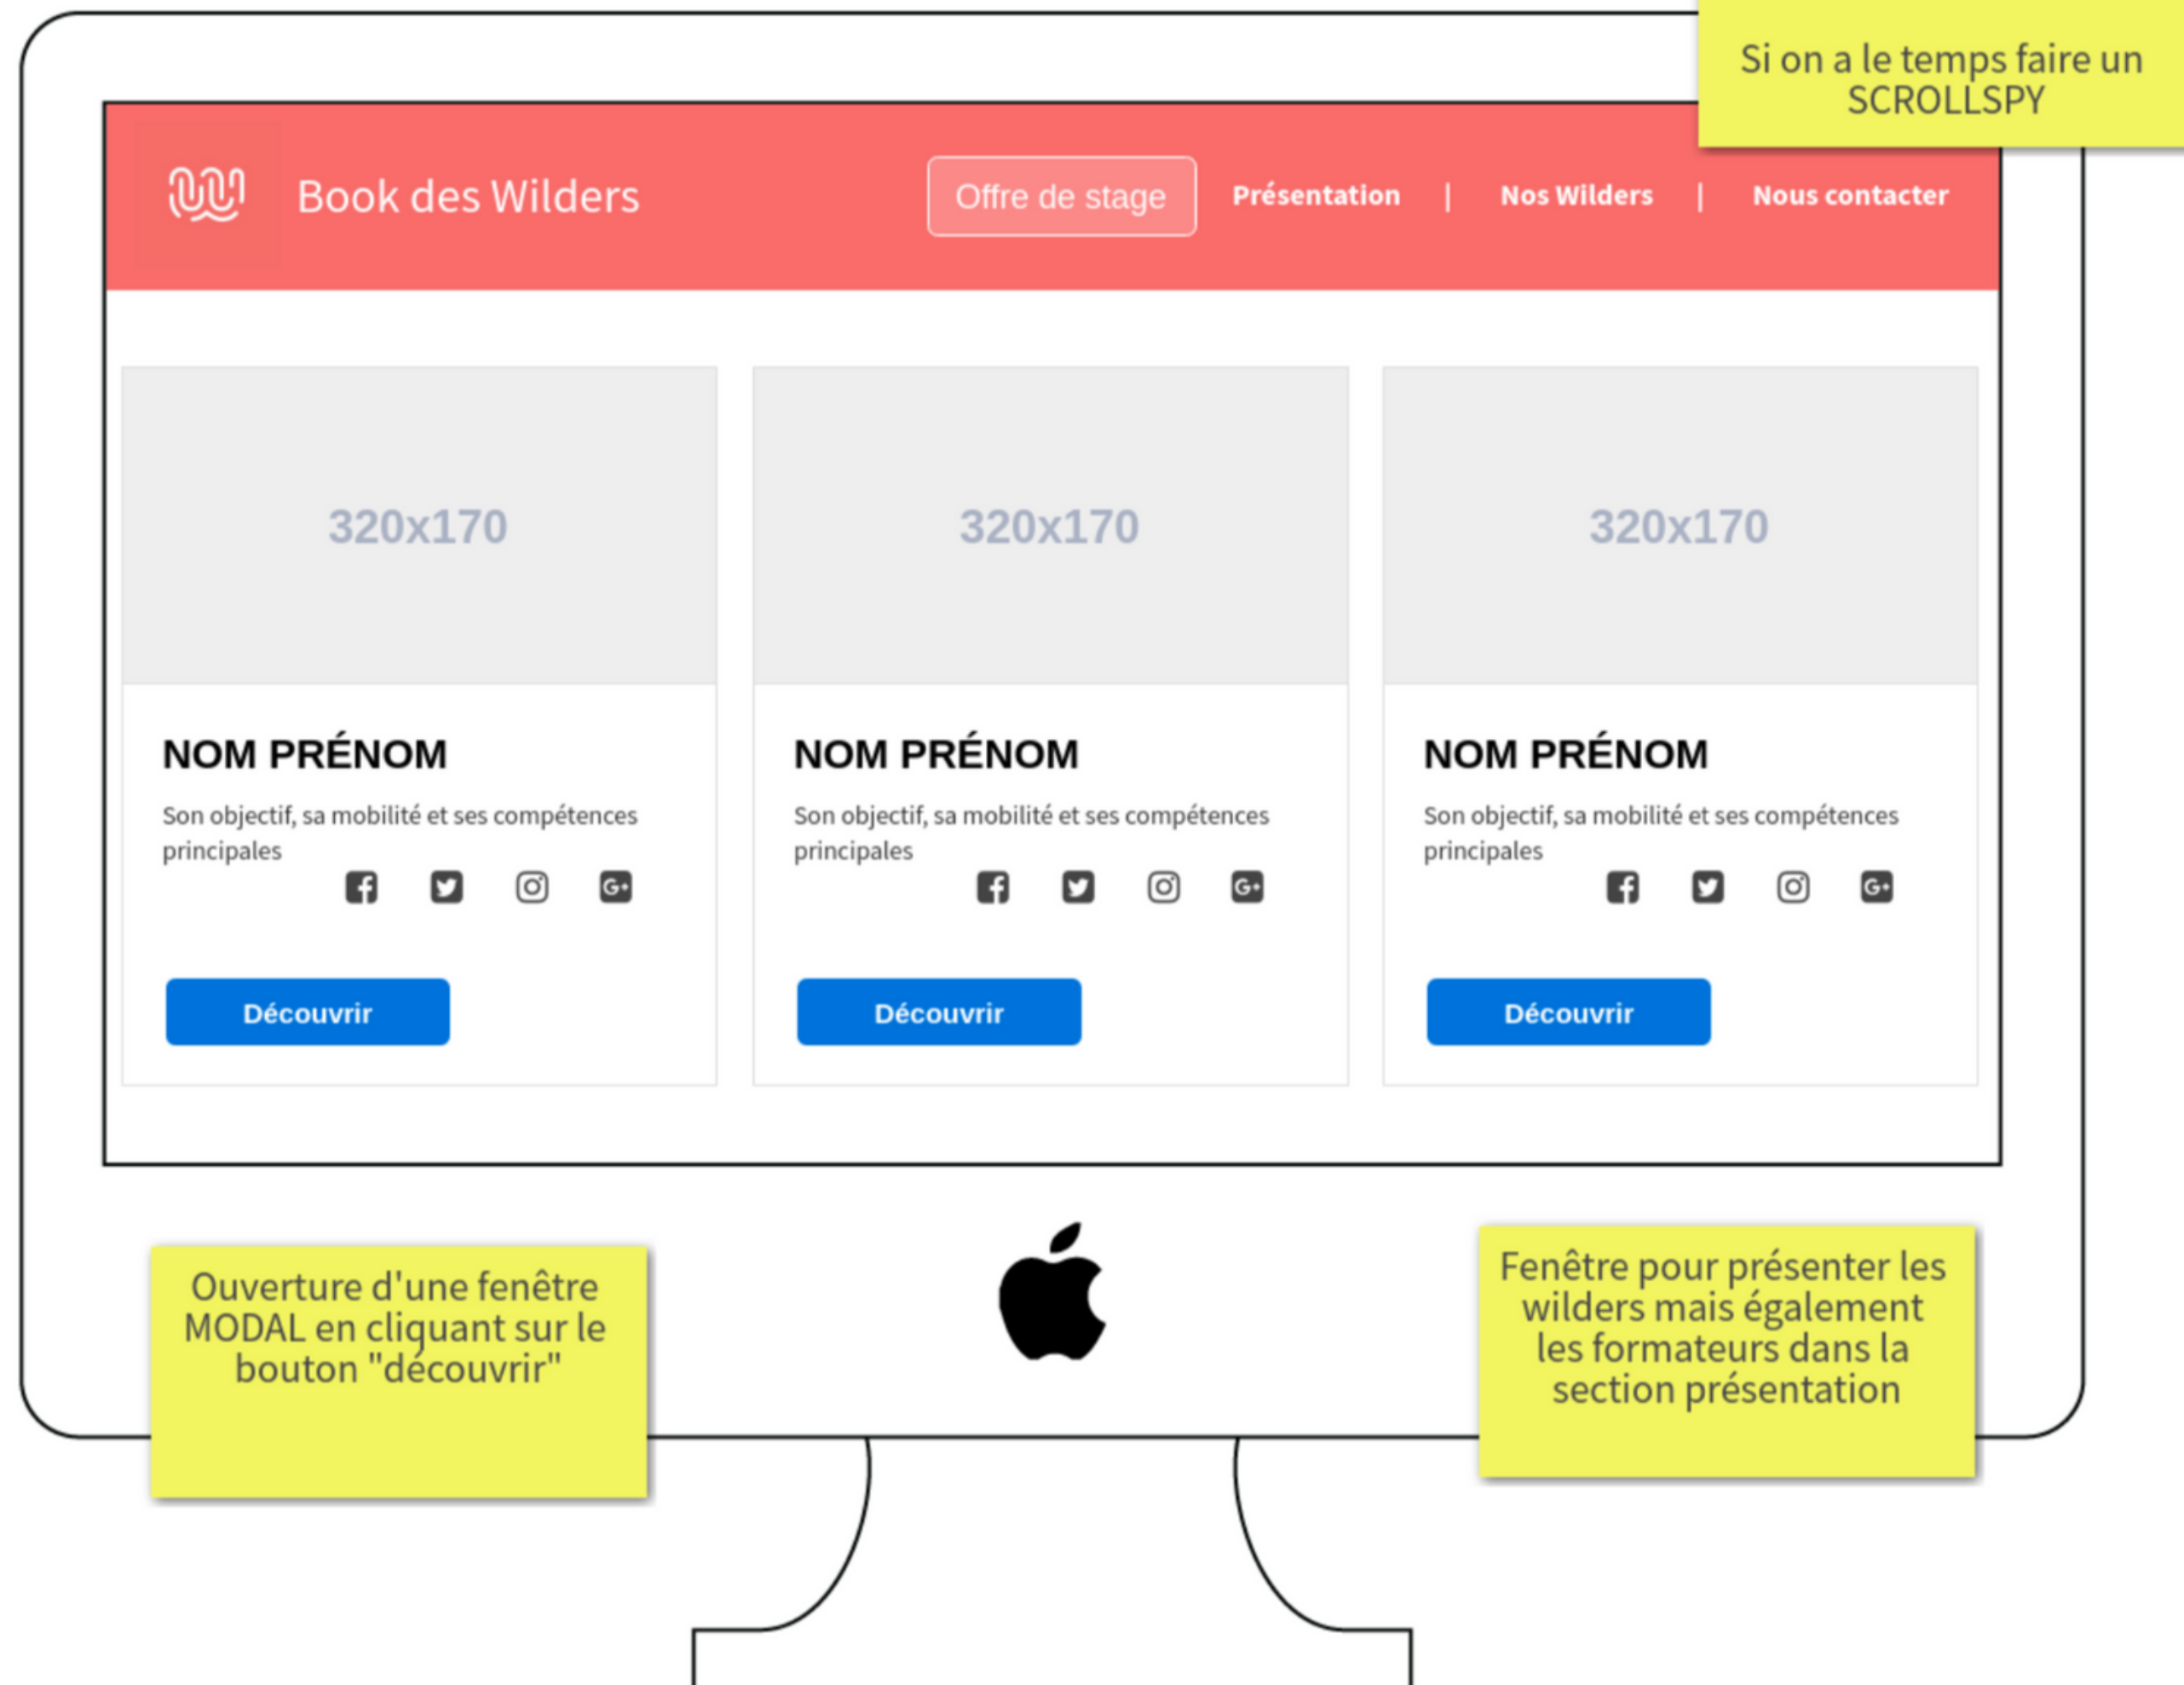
Si on a le temps faire un SCROLLSPY

Book des Wilders

Offre de stage

Présentation | Nos Wilders | Nous contacter

320x170

NOM PRÉNOM

Son objectif, sa mobilité et ses compétences principales

Découvrir

320x170

NOM PRÉNOM

Son objectif, sa mobilité et ses compétences principales

Découvrir

320x170

NOM PRÉNOM

Son objectif, sa mobilité et ses compétences principales

Découvrir

Ouverture d'une fenêtre MODAL en cliquant sur le bouton "découvrir"

Fenêtre pour présenter les wilders mais également les formateurs dans la section présentation